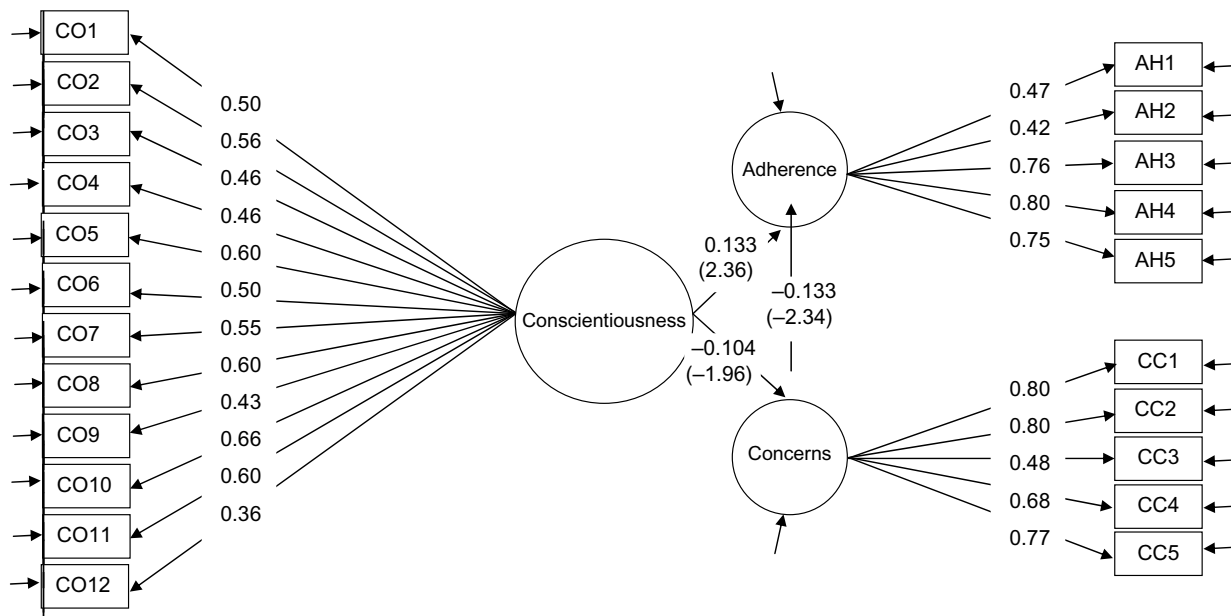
CO1
CO2
CO3
CO4
CO5
CO6
CO7
CO8
CO9
CO10
CO11
CO12

0.50
0.56
0.46
0.46
0.60
0.50
0.55
0.60
0.43
0.66
0.60
0.36

Conscientiousness

0.133
(2.36)

–0.104
(–1.96)

–0.133
(–2.34)

Adherence

Concerns

0.47
0.42
0.76
0.80
0.75

AH1
AH2
AH3
AH4
AH5

0.80
0.80
0.48
0.68
0.77

CC1
CC2
CC3
CC4
CC5